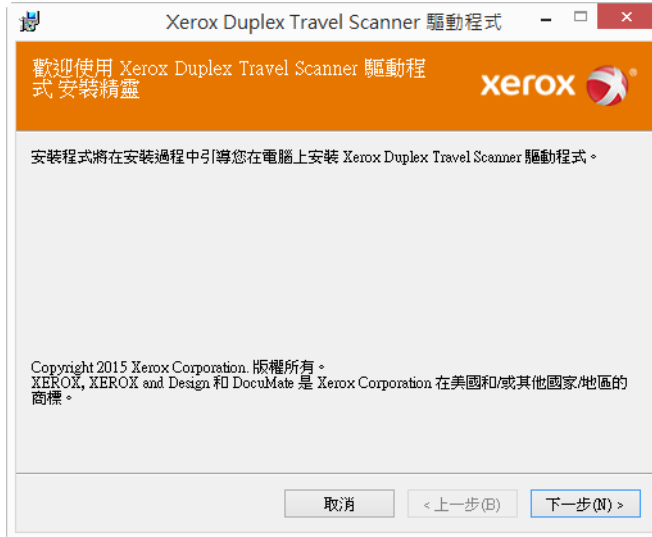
Xerox Duplex Travel Scanner 驅動程式

歡迎使用 Xerox Duplex Travel Scanner 驅動程式 安裝精靈

xerox

安裝程式將在安裝過程中引導您在電腦上安裝 Xerox Duplex Travel Scanner 驅動程式。

Copyright 2015 Xerox Corporation. 版權所有。
XEROX, XEROX and Design 和 DocuMate 是 Xerox Corporation 在美國和/或其他國家/地區的商標。

取消

< 上一步(B)

下一步(N) >